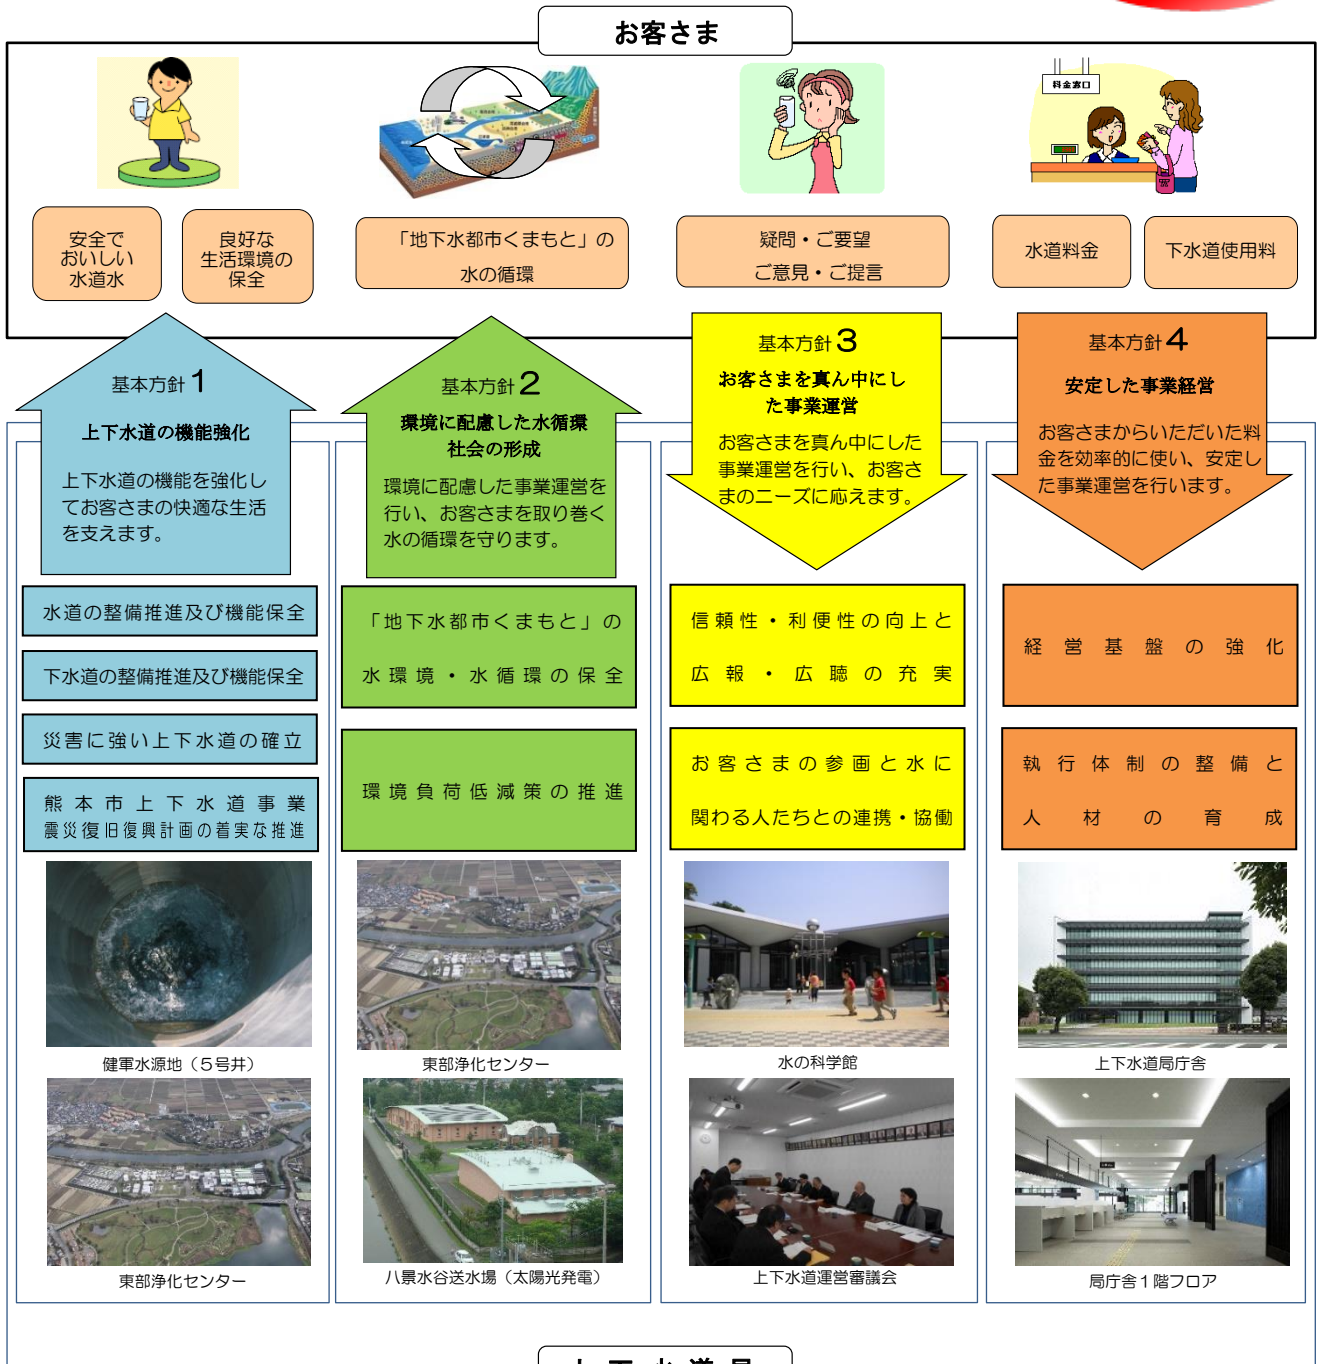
お客さま

料金窓口

安全でおいしい水道水

良好な生活環境の保全

「地下水都市くまもと」の水の循環

疑問・ご要望
ご意見・ご提言

水道料金

下水道使用料

基本方針1
上下水道の機能強化
上下水道の機能を強化してお客さまの快適な生活を支えます。

基本方針2
環境に配慮した水循環社会の形成
環境に配慮した事業運営を行い、お客さまを取り巻く水の循環を守ります。

基本方針3
お客さまを真ん中にした事業運営
お客さまを真ん中にした事業運営を行い、お客さまのニーズに応えます。

基本方針4
安定した事業経営
お客さまからいただいた料金を効率的に使い、安定した事業運営を行います。

水道の整備推進及び機能保全

下水道の整備推進及び機能保全

災害に強い上下水道の確立

熊本市上下水道事業震災復旧復興計画の着実な推進

「地下水都市くまもと」の水環境・水循環の保全

環境負荷低減策の推進

信頼性・利便性の向上と広報・広聴の充実

お客さまの参画と水に関わる人たちとの連携・協働

経営基盤の強化

執行体制の整備と人材の育成

健軍水源地（5号井）

東部浄化センター

水の科学館

上下水道局庁舎

東部浄化センター

八景水谷送水場（太陽光発電）

上下水道運営審議会

局庁舎1階フロア

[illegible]